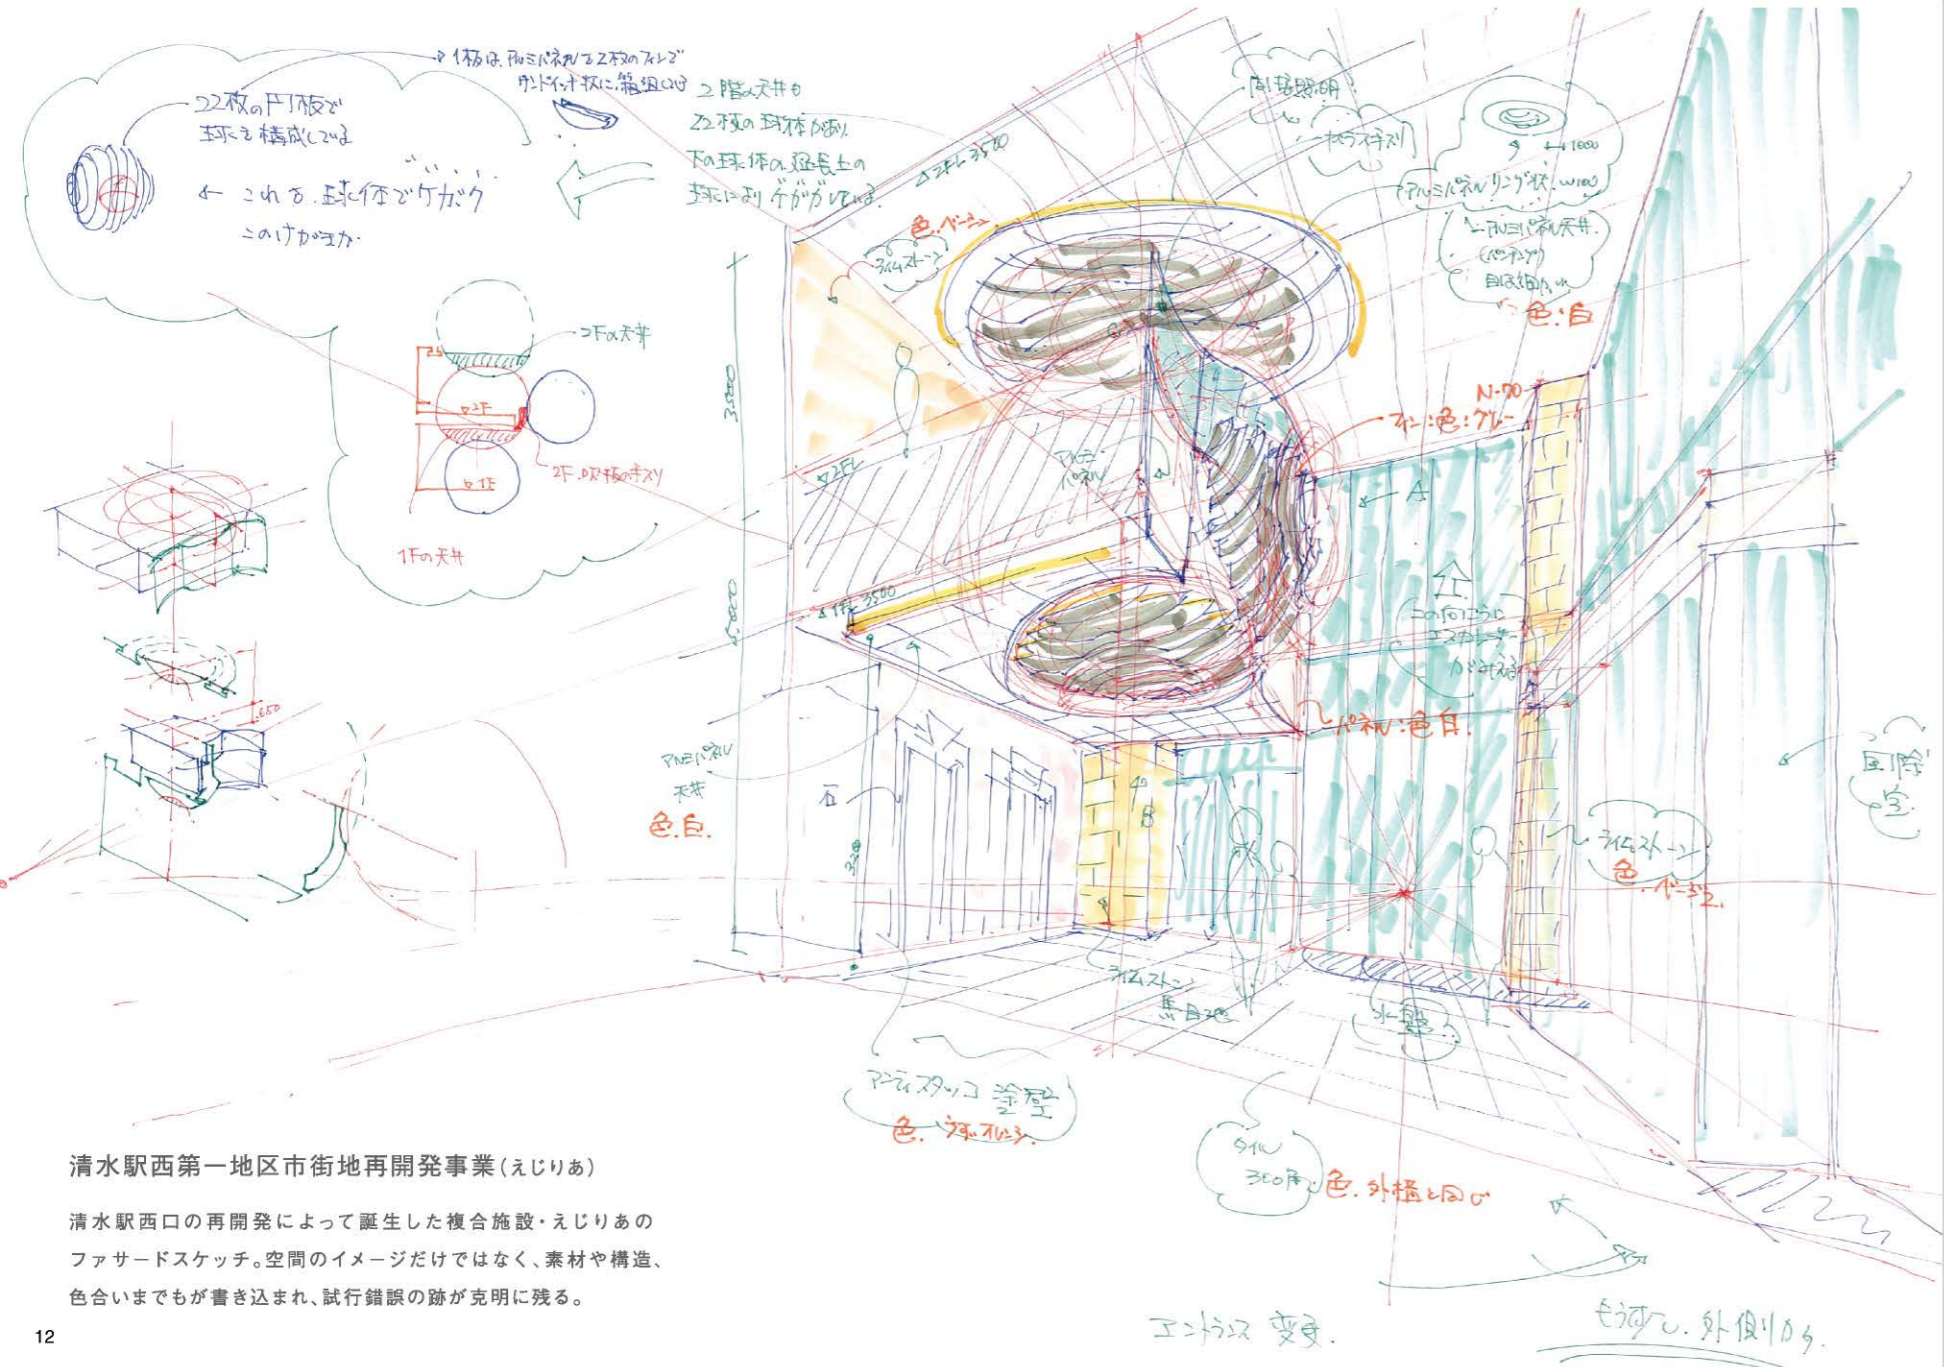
→ 1枚はアルミパネル2枚のフィルでサンドイッチ状に箱組にす
22枚の円板で球を構成してる
← これを球体でケガク このけがまか
2階の天井も 22枚の球体があり 下の球体の延長上の球により ケガがしています
間接照明
アルミパネルリング状 W100
アルミパネル天井 (パンチング) 目は細かい
色:白
色.ベージュ
ライムストーン
2Fの天井
2F 吹抜の手スリ
1Fの天井
N-70
オン:色:グレー
A
この向こうにエスカレーターが見える
パネル:色白
アルミパネル 天井
色.白
B
ライムストーン 色.ベージュ
国際室
ライムストーン 目地
水盤
アーティスタッコ 塗壁 色.オレンジ
タイル 300角 色.外構と同じ
エントランス 変更
もう少し外側から
清水駅西第一地区市街地再開発事業(えじりあ)

清水駅西口の再開発によって誕生した複合施設・えじりあのファサードスケッチ。空間のイメージだけではなく、素材や構造、色合いまでもが書き込まれ、試行錯誤の跡が克明に残る。

12